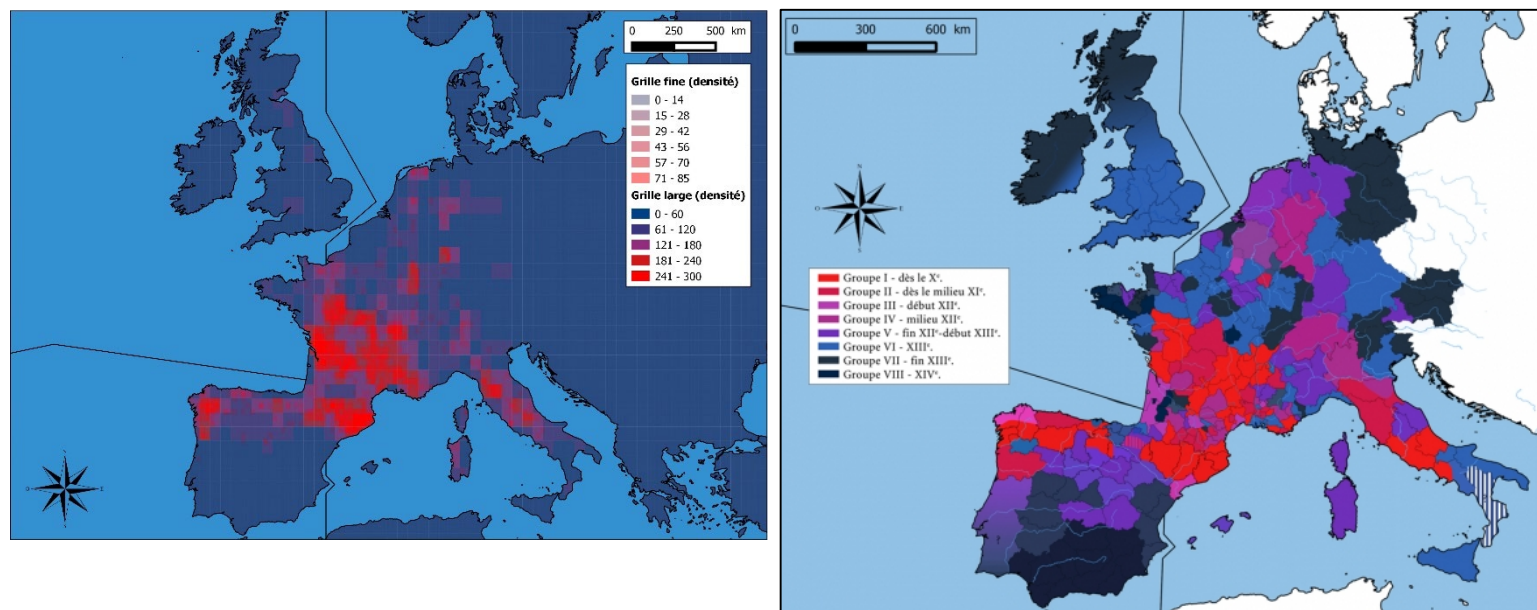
0 250 500 km

Grille fine (densité)
0 - 14
15 - 28
29 - 42
43 - 56
57 - 70
71 - 85
Grille large (densité)
0 - 60
61 - 120
121 - 180
181 - 240
241 - 300

0 300 600 km

Groupe I - dès le X$^e$.
Groupe II - dès le milieu XI$^e$.
Groupe III - début XII$^e$.
Groupe IV - milieu XII$^e$.
Groupe V - fin XII$^e$-début XIII$^e$.
Groupe VI - XIII$^e$.
Groupe VII - fin XIII$^e$.
Groupe VIII - XIV$^e$.